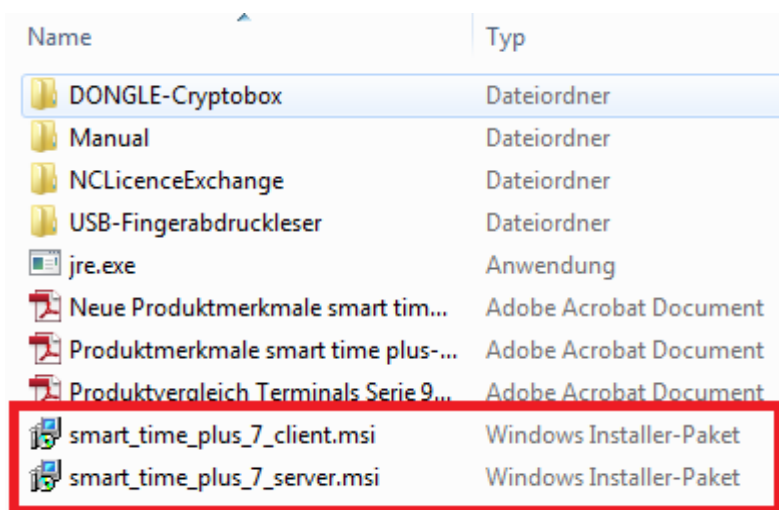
| Name | Typ |
|---|---|
| DONGLE-Cryptobox | Dateiordner |
| Manual | Dateiordner |
| NCLicenceExchange | Dateiordner |
| USB-Fingerabdruckleser | Dateiordner |
| jre.exe | Anwendung |
| Neue Produktmerkmale smart tim... | Adobe Acrobat Document |
| Produktmerkmale smart time plus-... | Adobe Acrobat Document |
| Produktvergleich Terminals Serie 9... | Adobe Acrobat Document |
| smart_time_plus_7_client.msi | Windows Installer-Paket |
| smart_time_plus_7_server.msi | Windows Installer-Paket |